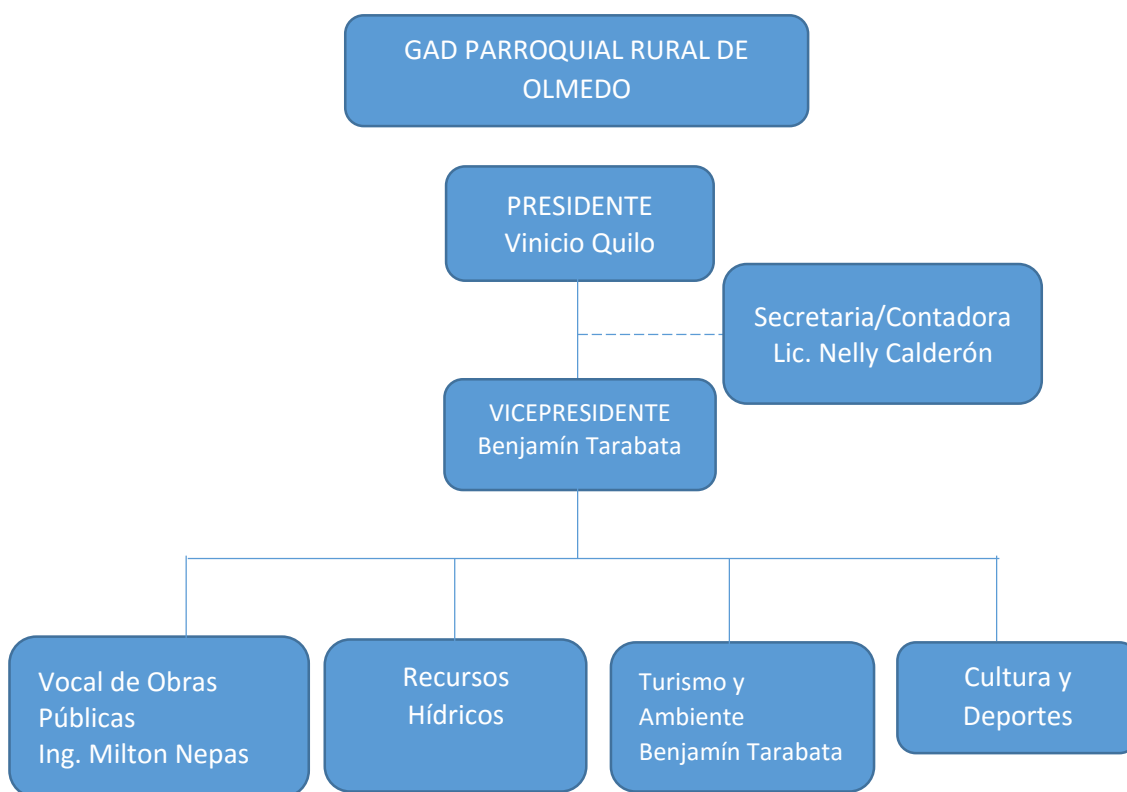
GAD PARROQUIAL RURAL DE OLMEDO

PRESIDENTE
Vinicio Quilo

Secretaria/Contadora
Lic. Nelly Calderón

VICEPRESIDENTE
Benjamín Tarabata

Vocal de Obras Públicas
Ing. Milton Nepas

Recursos Hídricos

Turismo y Ambiente
Benjamín Tarabata

Cultura y Deportes